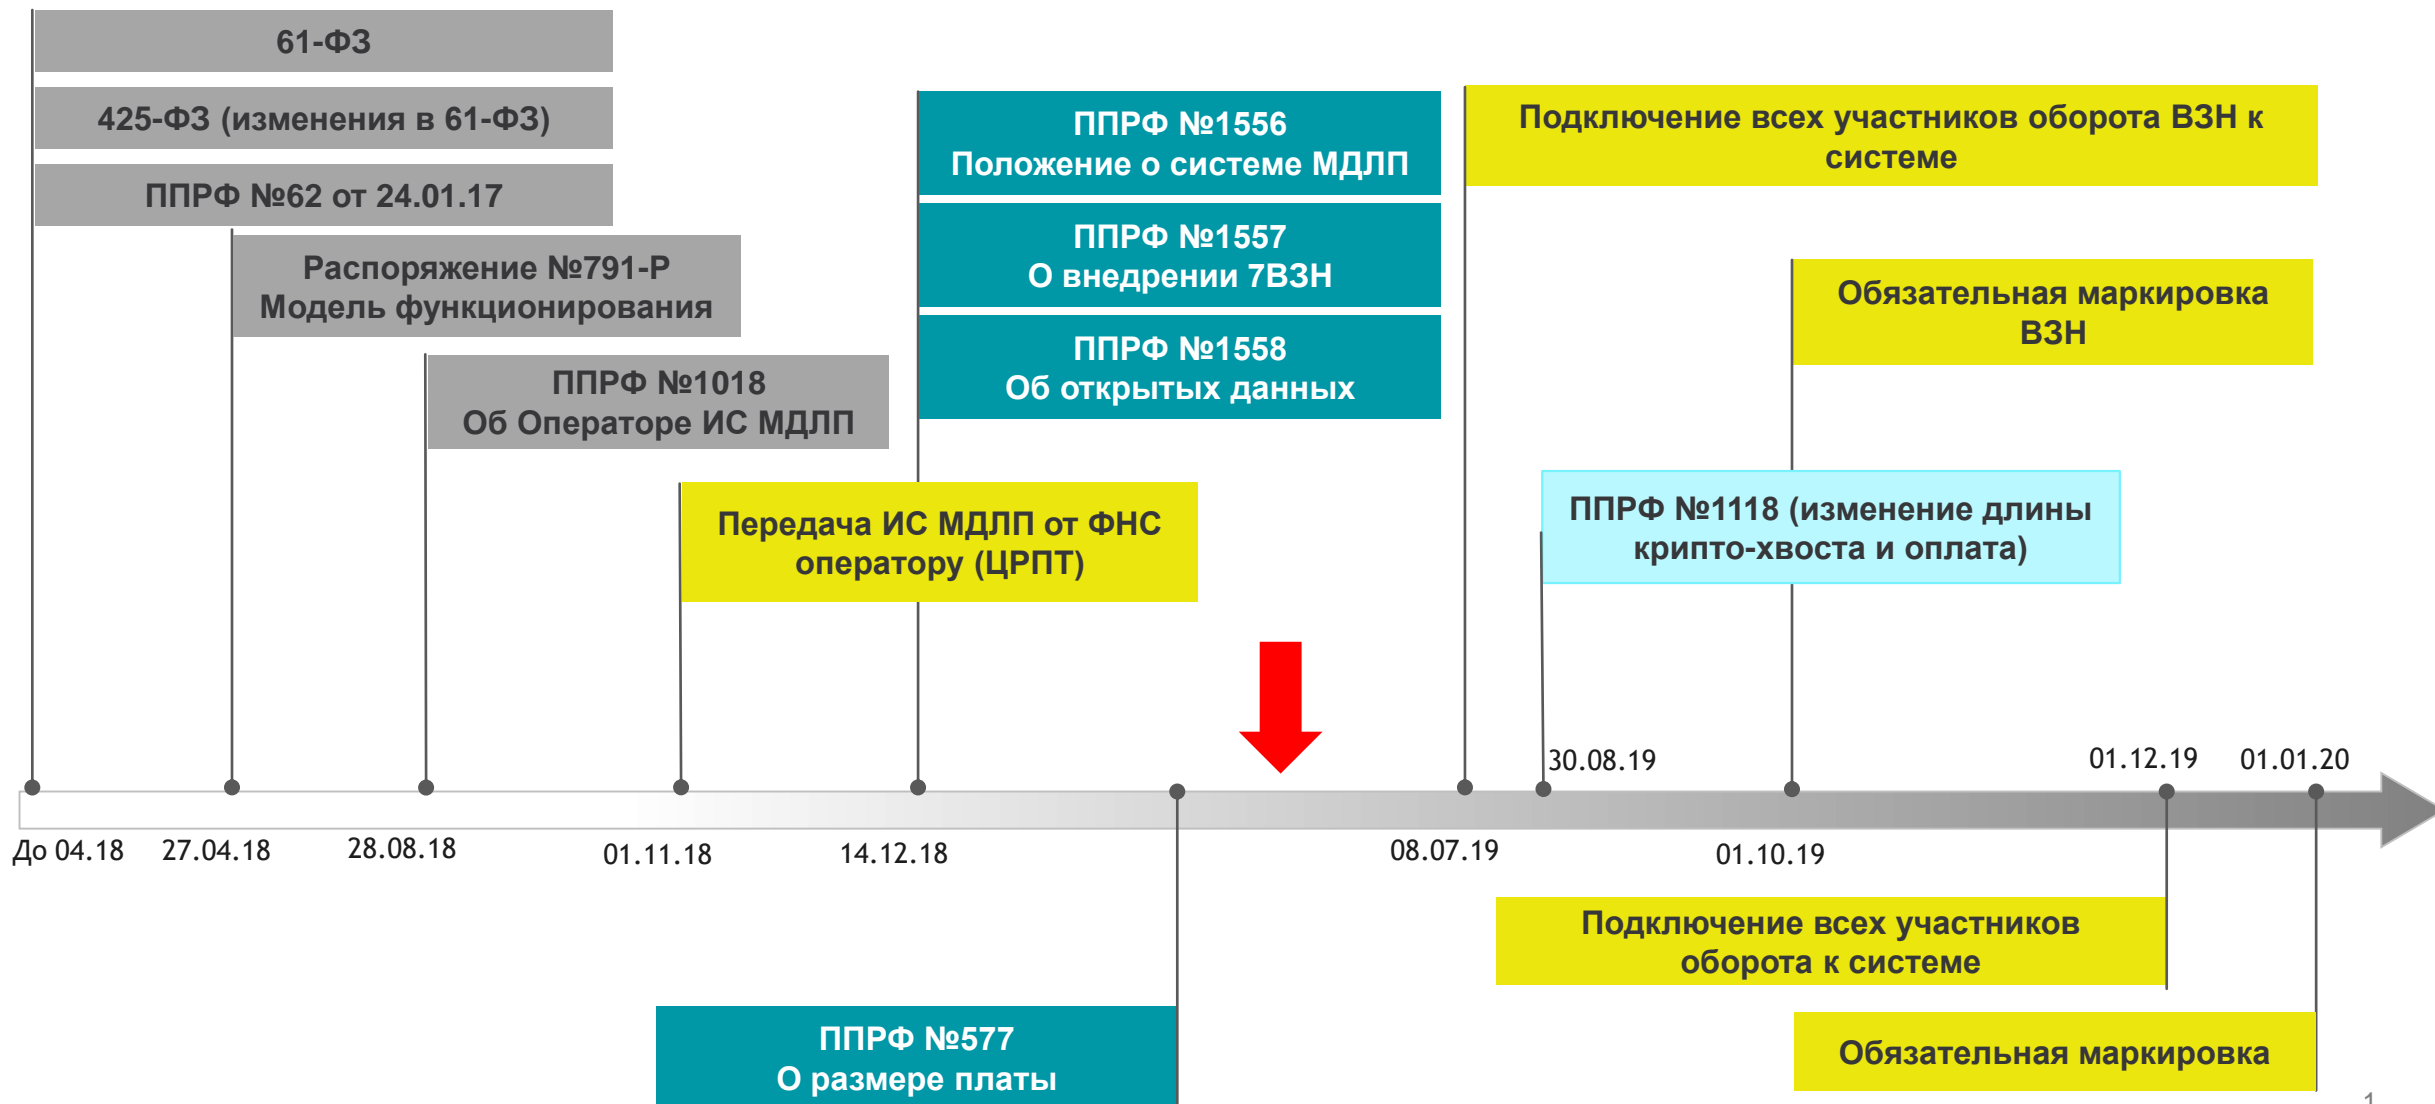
61-ФЗ

425-ФЗ (изменения в 61-ФЗ)

ППРФ №62 от 24.01.17

Распоряжение №791-Р
Модель функционирования

ППРФ №1018
Об Операторе ИС МДЛП

ППРФ №1556
Положение о системе МДЛП

ППРФ №1557
О внедрении 7ВЗН

ППРФ №1558
Об открытых данных

Передача ИС МДЛП от ФНС оператору (ЦРПТ)

Подключение всех участников оборота ВЗН к системе

Обязательная маркировка ВЗН

ППРФ №1118 (изменение длины крипто-хвоста и оплата)

30.08.19

01.12.19

01.01.20

До 04.18

27.04.18

28.08.18

01.11.18

14.12.18

08.07.19

01.10.19

Подключение всех участников оборота к системе

ППРФ №577
О размере платы

Обязательная маркировка